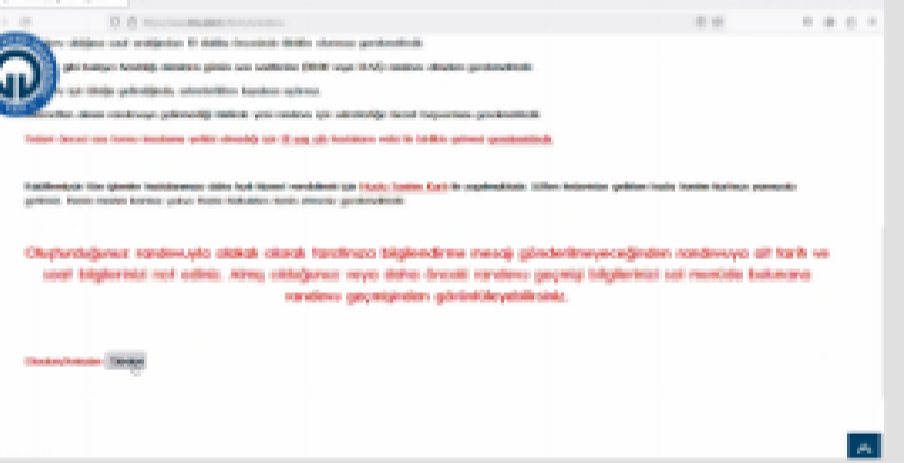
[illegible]

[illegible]

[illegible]

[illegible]

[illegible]

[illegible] Hasta Sevk Kartı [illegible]

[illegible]

Oluşturduğunuz randevuyla alakalı olarak tarafınıza bilgilendirme mesajı gönderilmeyeceğinden randevuya ait tarih ve saat bilgilerini not ediniz. Almış olduğunuz veya daha önceki randevu geçmişi bilgilerini sol menüde bulunan randevu geçmişinden görüntüleyebilirsiniz.

Okudum/Anladım Onayla